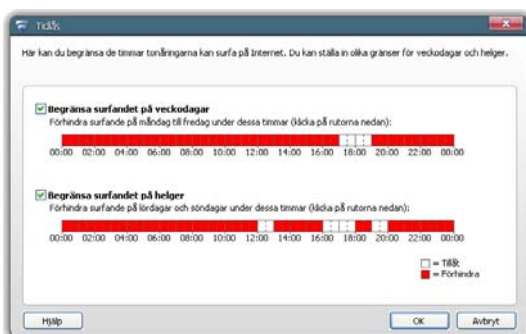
Tidås

Här kan du begränsa de timmar tonåringarna kan surfa på Internet. Du kan ställa in olika gränser för veckodagar och helger.

Begränsa surfandet på veckodagar
Förhindra surfande på måndag till fredag under dessa timmar (klicka på rutorna nedan):

00:00 02:00 04:00 06:00 08:00 10:00 12:00 14:00 16:00 18:00 20:00 22:00 00:00

Begränsa surfandet på helger
Förhindra surfande på lördagar och söndagar under dessa timmar (klicka på rutorna nedan):

00:00 02:00 04:00 06:00 08:00 10:00 12:00 14:00 16:00 18:00 20:00 22:00 00:00

= Tillåt
= Förhindra

Hjälp

OK Avbryt